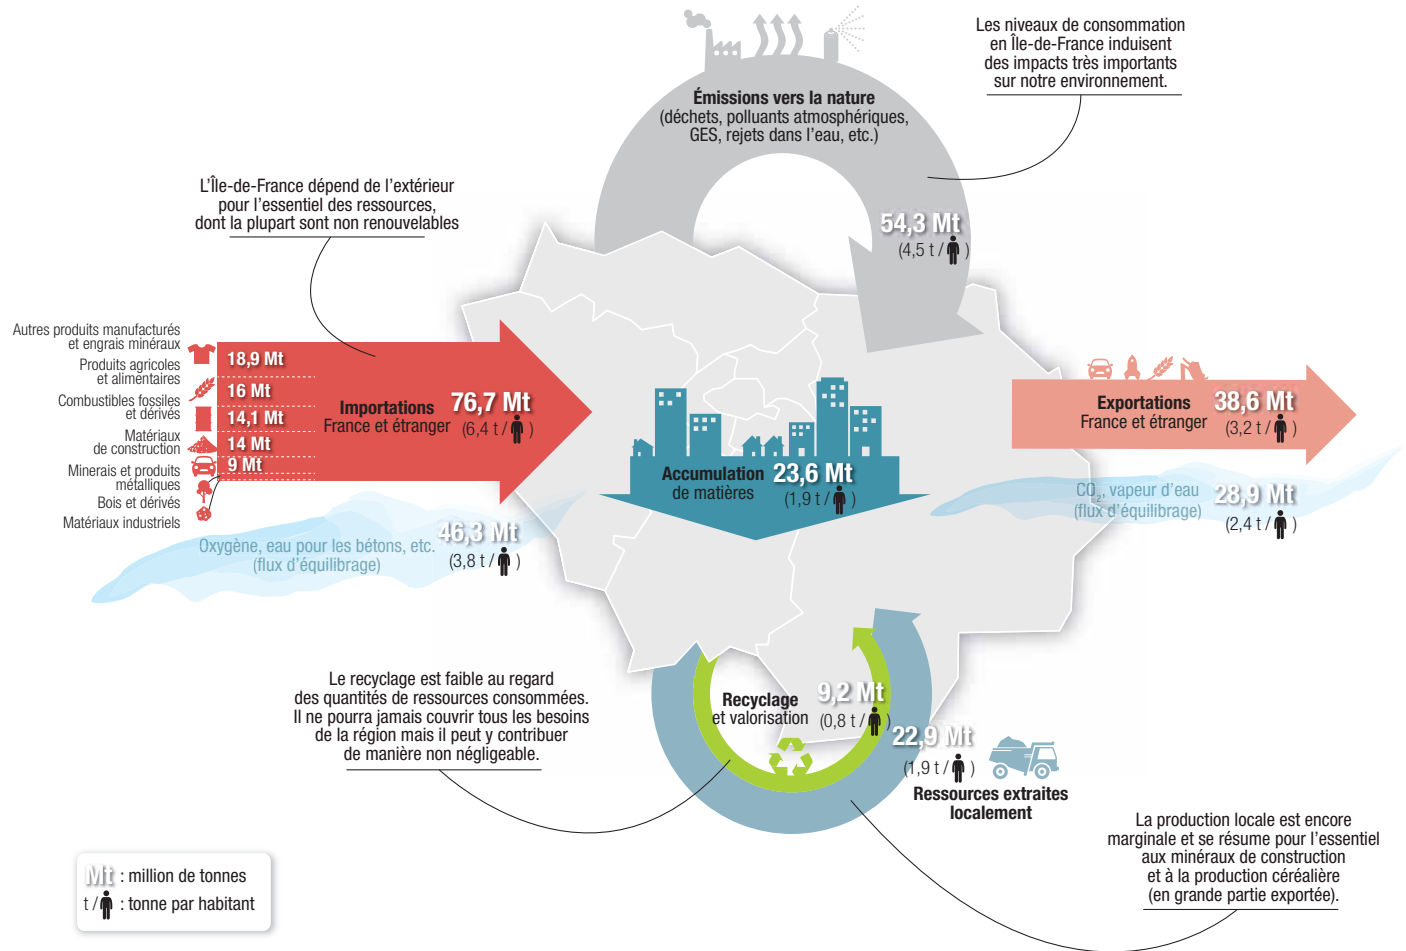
Les niveaux de consommation en Île-de-France induisent des impacts très importants sur notre environnement.

Émissions vers la nature
(déchets, polluants atmosphériques, GES, rejets dans l'eau, etc.)

54,3 Mt
(4,5 t / )

L'Île-de-France dépend de l'extérieur pour l'essentiel des ressources, dont la plupart sont non renouvelables

Autres produits manufacturés et engrais minéraux
Produits agricoles et alimentaires
Combustibles fossiles et dérivés
Matériaux de construction
Minerais et produits métalliques
Bois et dérivés
Matériaux industriels

18,9 Mt
16 Mt
14,1 Mt
14 Mt
9 Mt

Importations
France et étranger
76,7 Mt
(6,4 t / )

Accumulation de matières
23,6 Mt
(1,9 t / )

Exportations
France et étranger
38,6 Mt
(3,2 t / )

$CO_2$, vapeur d'eau
(flux d'équilibrage)
28,9 Mt
(2,4 t / )

Oxygène, eau pour les bétons, etc.
(flux d'équilibrage)
46,3 Mt
(3,8 t / )

Le recyclage est faible au regard des quantités de ressources consommées. Il ne pourra jamais couvrir tous les besoins de la région mais il peut y contribuer de manière non négligeable.

Recyclage et valorisation
9,2 Mt
(0,8 t / )

22,9 Mt
(1,9 t / )
Ressources extraites localement

La production locale est encore marginale et se résume pour l'essentiel aux minéraux de construction et à la production céréalière (en grande partie exportée).

Mt : million de tonnes
t / : tonne par habitant